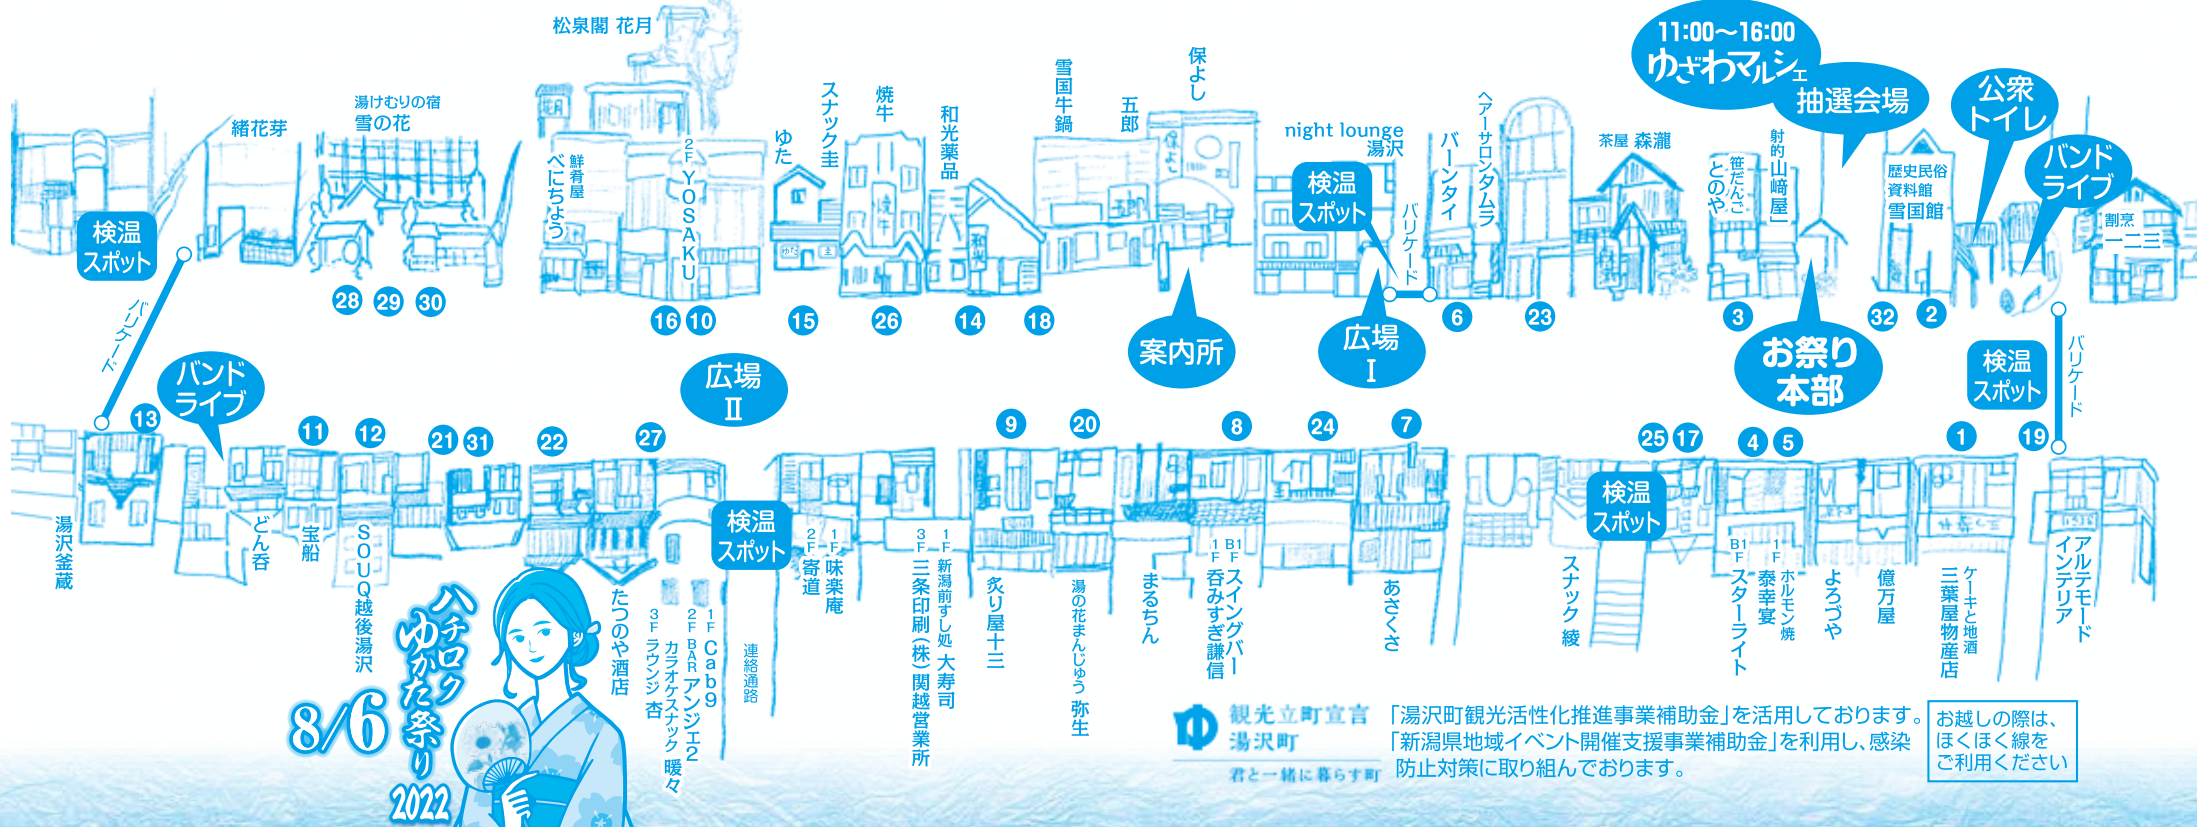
松泉閣 花月

11:00～16:00
ゆざわマルシェ
抽選会場

公衆トイレ

バンドライブ

湯けむりの宿 雪の花
緒花芽
鮮肴屋 べにちょう
2F YOSAKU
ゆた
スナック圭
焼牛
和光薬品
雪国牛鍋
五郎
保よし
night lounge 湯沢
バーンタイ
ヘアーサロンタムラ
茶屋 森瀧
笹だんご とのや
射的 山﨑屋
歴史民俗資料館 雪国館
割烹 一二三

検温スポット
バリケード
28 29 30
16 10
15
26
14
18
案内所
検温スポット
バリケード
広場 I
6
23
3
お祭り本部
32 2

バンドライブ
広場 II
検温スポット
バリケード

13
11 12 21 31 22 27
9 20 8 24 7
25 17 4 5 1 19

湯沢釜蔵
どん呑
宝船
SOUQ越後湯沢
たつのや酒店
1F Cab9
2F BAR アンジェ2
3F カラオケスナック 暖々 ラウンジ 杏
検温スポット
連絡通路
2F 寄道
1F 味楽庵
3F 三条印刷(株)関越営業所
1F 新潟前すし処 大寿司
炙り屋十三
湯の花まんじゅう 弥生
まるちん
1F 呑みすぎ謙信
B1F スイングバー
あさくさ
スナック綾
検温スポット
B1F スターライト
1F ホルモン焼 泰幸宴
よろづや
億万屋
三葉屋物産店
ケーキと地酒
アルテモード インテリア

八チロク ゆかた祭り
8/6
2022

観光立町宣言
湯沢町
君と一緒に暮らす町

「湯沢町観光活性化推進事業補助金」を活用しております。
「新潟県地域イベント開催支援事業補助金」を利用し、感染防止対策に取り組んでおります。

お越しの際は、ほくほく線をご利用ください